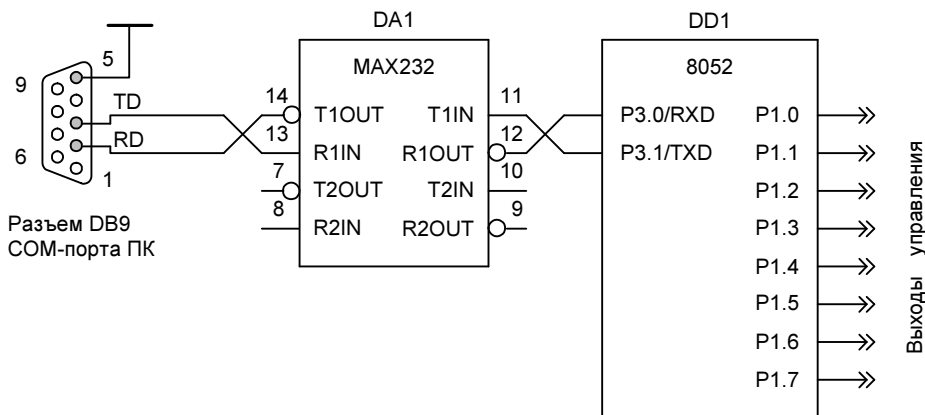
DA1

DD1

MAX232

8052

5

9

6

1

TD

RD

14

13

7

8

T1OUT

R1IN

T2OUT

R2IN

T1IN

R1OUT

T2IN

R2OUT

11

12

10

9

P3.0/RXD

P3.1/TXD

P1.0

P1.1

P1.2

P1.3

P1.4

P1.5

P1.6

P1.7

Разъем DB9
COM-порта ПК

Выходы управления